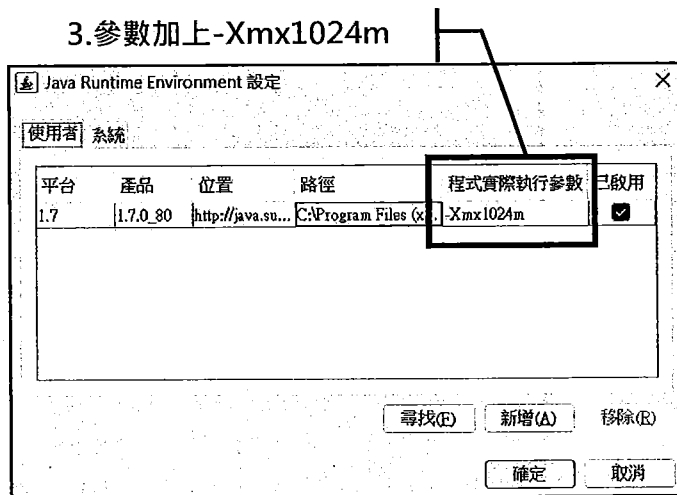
3.參數加上-Xmx1024m

Java Runtime Environment 設定

×

使用者 系統

| 平台 | 產品 | 位置 | 路徑 | 程式實際執行參數 | 已啟用 |
|---|---|---|---|---|---|
| 1.7 | 1.7.0_80 | http://java.su... | C:\Program Files (x... | -Xmx1024m | ☑ |

尋找(F) 新增(A) 移除(R)

確定 取消